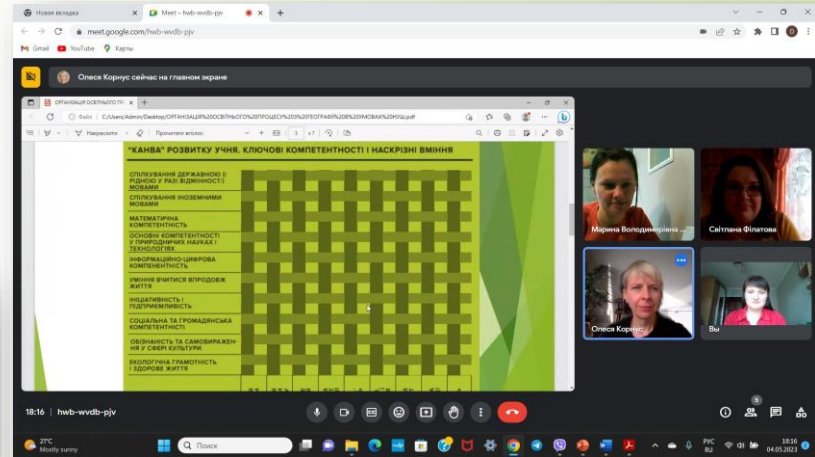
Новая вкладка
Meet – hwb-wvdb-pjv
meet.google.com/hwb-wvdb-pjv
Gmail
YouTube
Карты

Олеся Корнус сейчас на главном экране

ОРГАНІЗАЦІЯ ОСВІТНЬОГО ПР
Файл | C:/Users/Admin/Desktop/ОРГАНІЗАЦІЯ%20ОСВІТНЬОГО%20ПРОЦЕСУ%203%20ГЕОГРАФІЇ%20В%20УМОВАХ%20НУШ.pdf
Накреслити
Прочитати вголос
3
з 7

"КАНВА" РОЗВИТКУ УЧНЯ. КЛЮЧОВІ КОМПЕТЕНТНОСТІ І НАСКРІЗНІ ВМІННЯ

СПІЛКУВАННЯ ДЕРЖАВНОЮ (І РІДНОЮ У РАЗІ ВІДМІННОСТІ) МОВАМИ
СПІЛКУВАННЯ ІНОЗЕМНИМИ МОВАМИ
МАТЕМАТИЧНА КОМПЕТЕНТНІСТЬ
ОСНОВНІ КОМПЕТЕНТНОСТІ У ПРИРОДНИЧИХ НАУКАХ І ТЕХНОЛОГІЯХ
ІНФОРМАЦІЙНО-ЦИФРОВА КОМПЕТЕНТНІСТЬ
УМІННЯ ВЧИТИСЯ ВПРОДОВЖ ЖИТТЯ
ІНІЦІАТИВНІСТЬ І ПІДПРИЄМЛИВІСТЬ
СОЦІАЛЬНА ТА ГРОМАДЯНСЬКА КОМПЕТЕНТНОСТІ
ОБІЗНАНІСТЬ ТА САМОВИРАЖЕННЯ У СФЕРІ КУЛЬТУРИ
ЕКОЛОГІЧНА ГРАМОТНІСТЬ І ЗДОРОВЕ ЖИТТЯ

Марина Володимирівна ...
Світлана Філатова
Олеся Корнус
Вы

18:16 | hwb-wvdb-pjv
5

21°C
Mostly sunny
Поиск
РУС
RU
18:16
04.05.2023